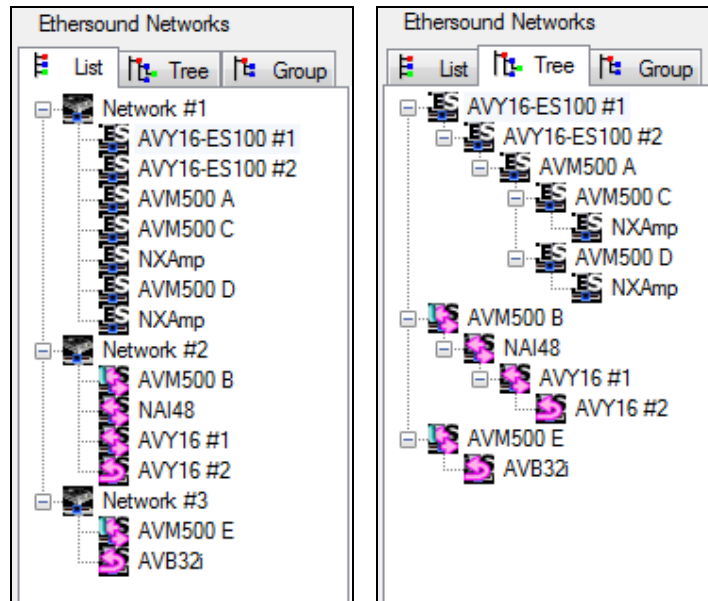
Ethersound Networks

List | Tree | Group

Network #1
AVY16-ES100 #1
AVY16-ES100 #2
AVM500 A
AVM500 C
NXAmp
AVM500 D
NXAmp
Network #2
AVM500 B
NAI48
AVY16 #1
AVY16 #2
Network #3
AVM500 E
AVB32i

Ethersound Networks

List | Tree | Group

AVY16-ES100 #1
AVY16-ES100 #2
AVM500 A
AVM500 C
NXAmp
AVM500 D
NXAmp
AVM500 B
NAI48
AVY16 #1
AVY16 #2
AVM500 E
AVB32i